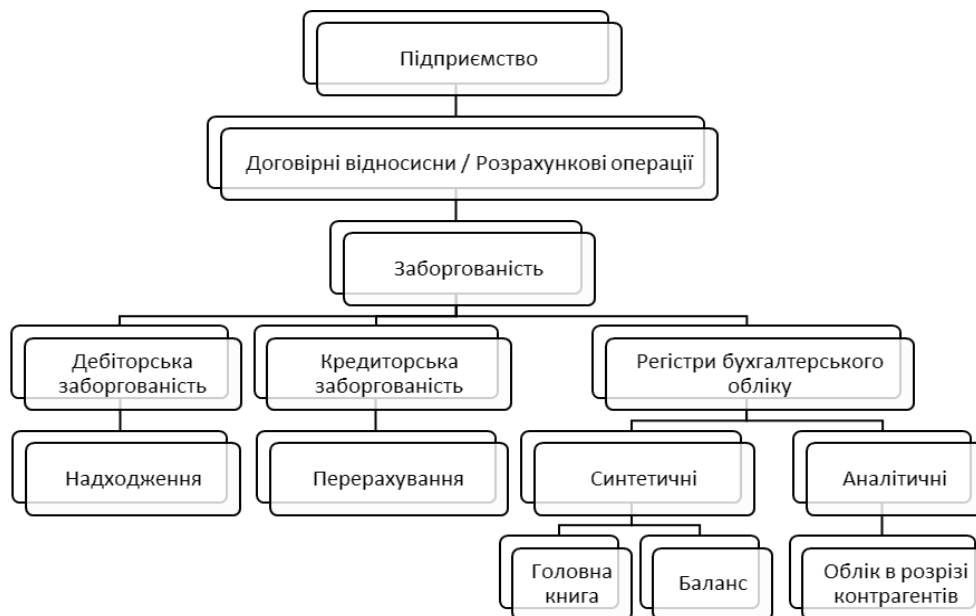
Підприємство

Договірні відносисни / Розрахункові операції

Заборгованість

Дебіторська заборгованість

Кредиторська заборгованість

Регістри бухгалтерського обліку

Надходження

Перерахування

Синтетичні

Аналітичні

Головна книга

Баланс

Облік в розрізі контрагентів